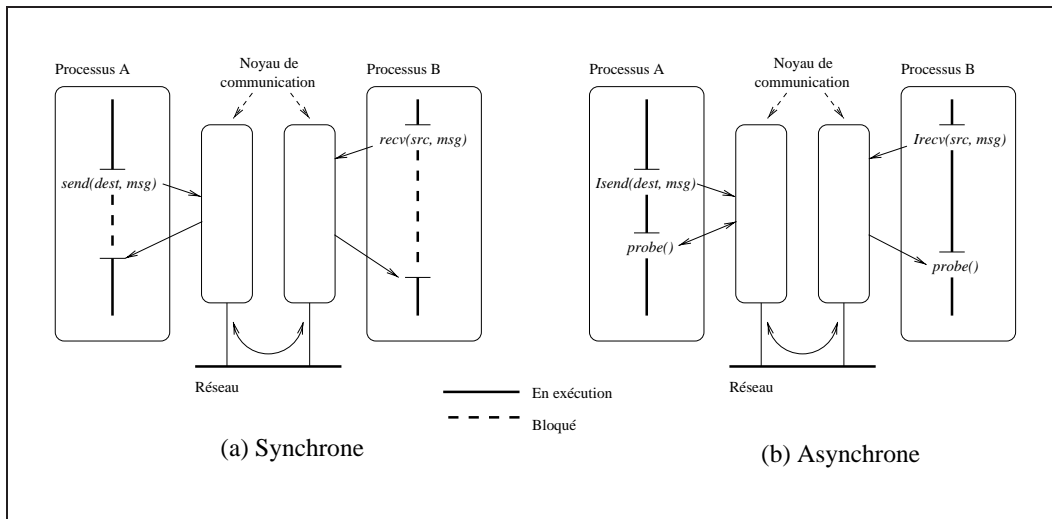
Processus A

Noyau de communication

Processus B

send(dest, msg)

recv(src, msg)

Réseau

(a) Synchrone

En exécution

Bloqué

Processus A

Noyau de communication

Processus B

Isend(dest, msg)

probe()

Irecv(src, msg)

probe()

Réseau

(b) Asynchrone